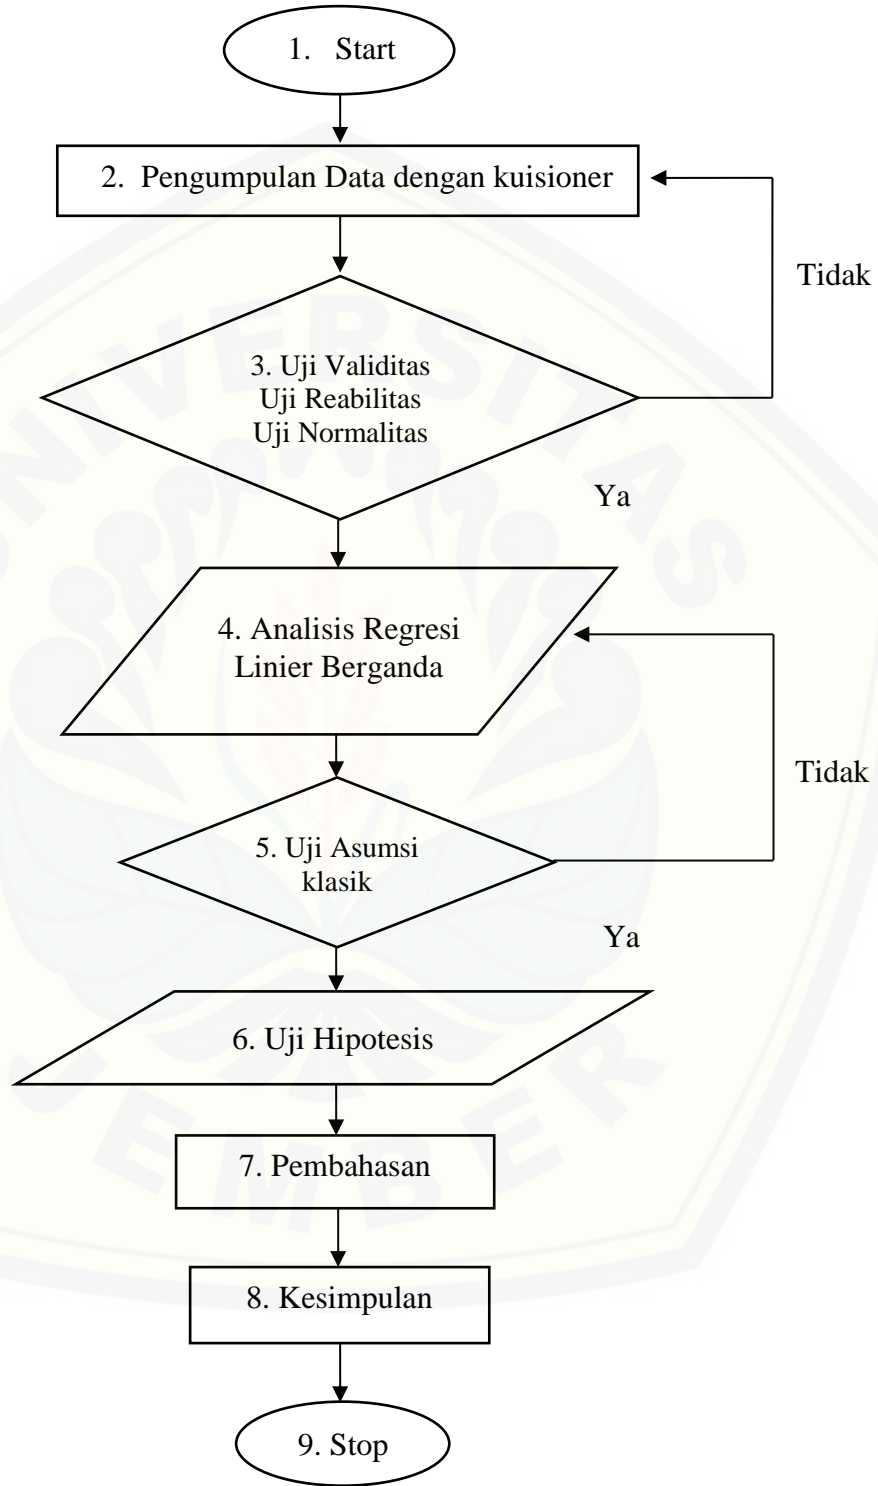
1. Start

2. Pengumpulan Data dengan kuisioner

Tidak

3. Uji Validitas
Uji Reabilitas
Uji Normalitas

Ya

4. Analisis Regresi
Linier Berganda

Tidak

5. Uji Asumsi
klasik

Ya

6. Uji Hipotesis

7. Pembahasan

8. Kesimpulan

9. Stop